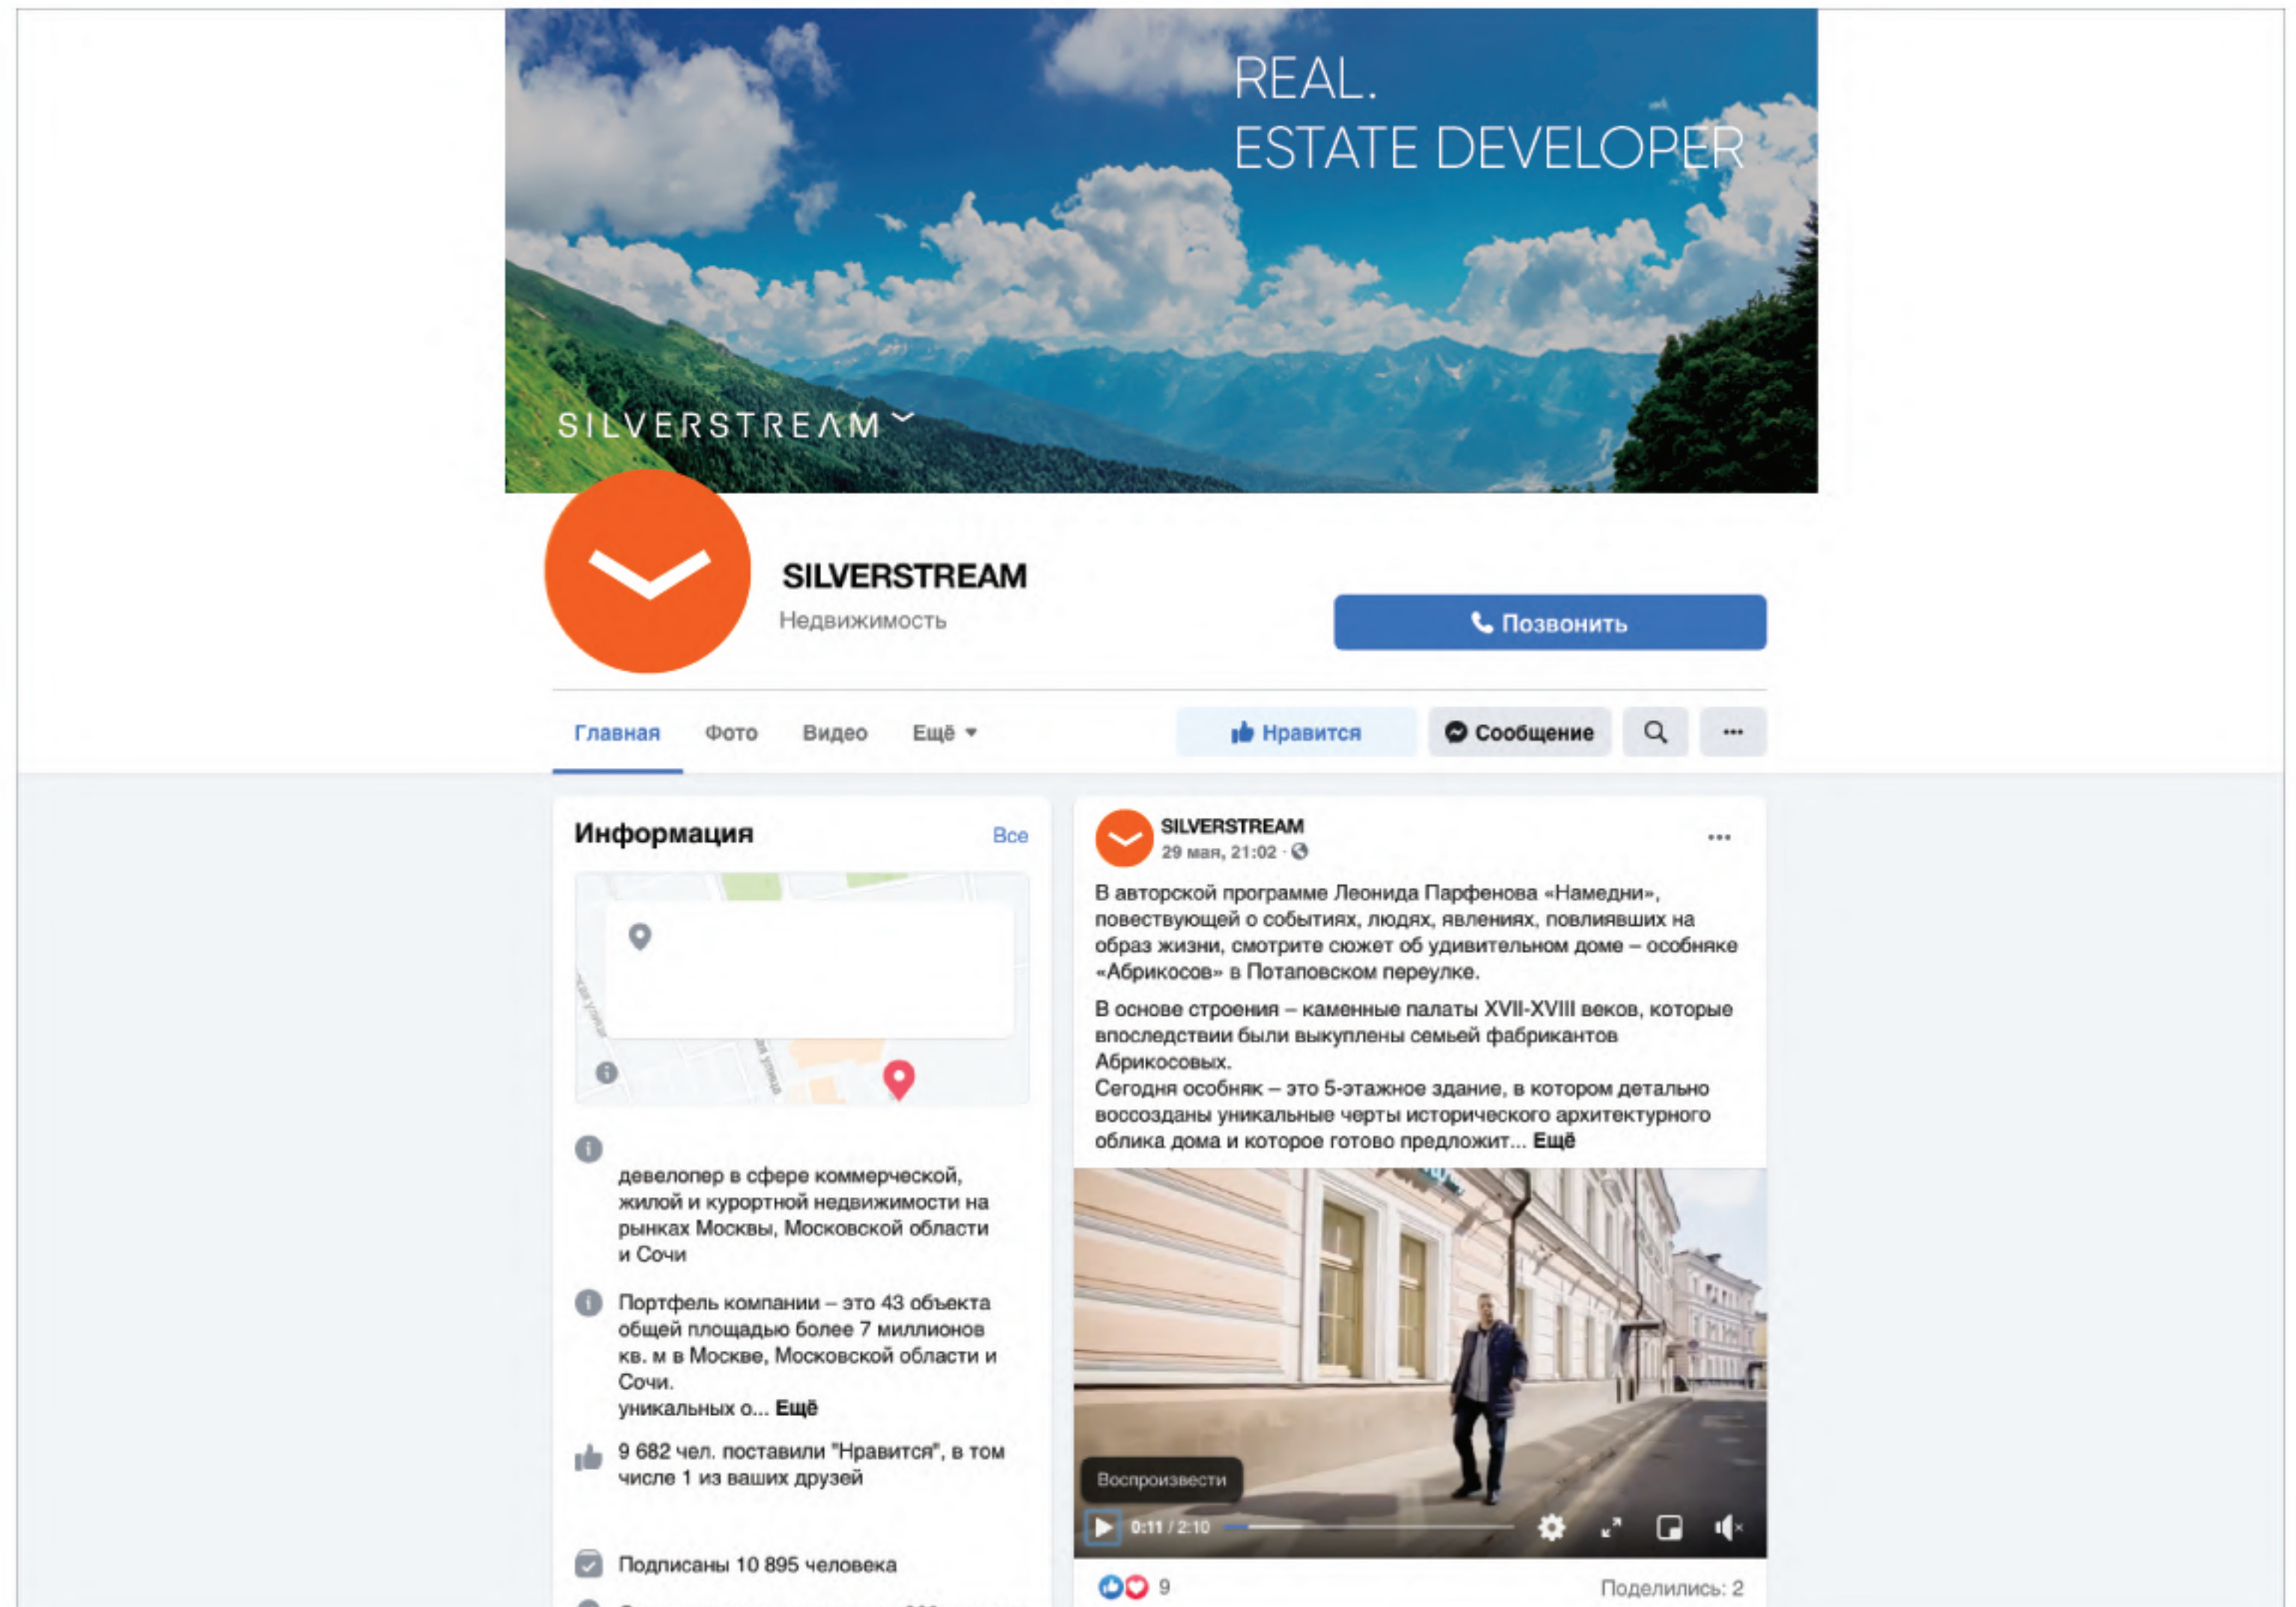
REAL.
ESTATE DEVELOPER

SILVERSTREAM

SILVERSTREAM
Недвижимость

Позвонить

Главная Фото Видео Ещё

Нравится Сообщение

Информация Все

девелопер в сфере коммерческой, жилой и курортной недвижимости на рынках Москвы, Московской области и Сочи

Портфель компании – это 43 объекта общей площадью более 7 миллионов кв. м в Москве, Московской области и Сочи.
уникальных о... Ещё

9 682 чел. поставили "Нравится", в том числе 1 из ваших друзей

Подписаны 10 895 человека

SILVERSTREAM
29 мая, 21:02 ·

В авторской программе Леонида Парфенова «Намедни», повествующей о событиях, людях, явлениях, повлиявших на образ жизни, смотрите сюжет об удивительном доме – особняке «Абрикосов» в Потаповском переулке.

В основе строения – каменные палаты XVII-XVIII веков, которые впоследствии были выкуплены семьей фабрикантов Абрикосовых.
Сегодня особняк – это 5-этажное здание, в котором детально воссозданы уникальные черты исторического архитектурного облика дома и которое готово предложит... Ещё

Воспроизвести
0:11 / 2:10

9
Поделились: 2